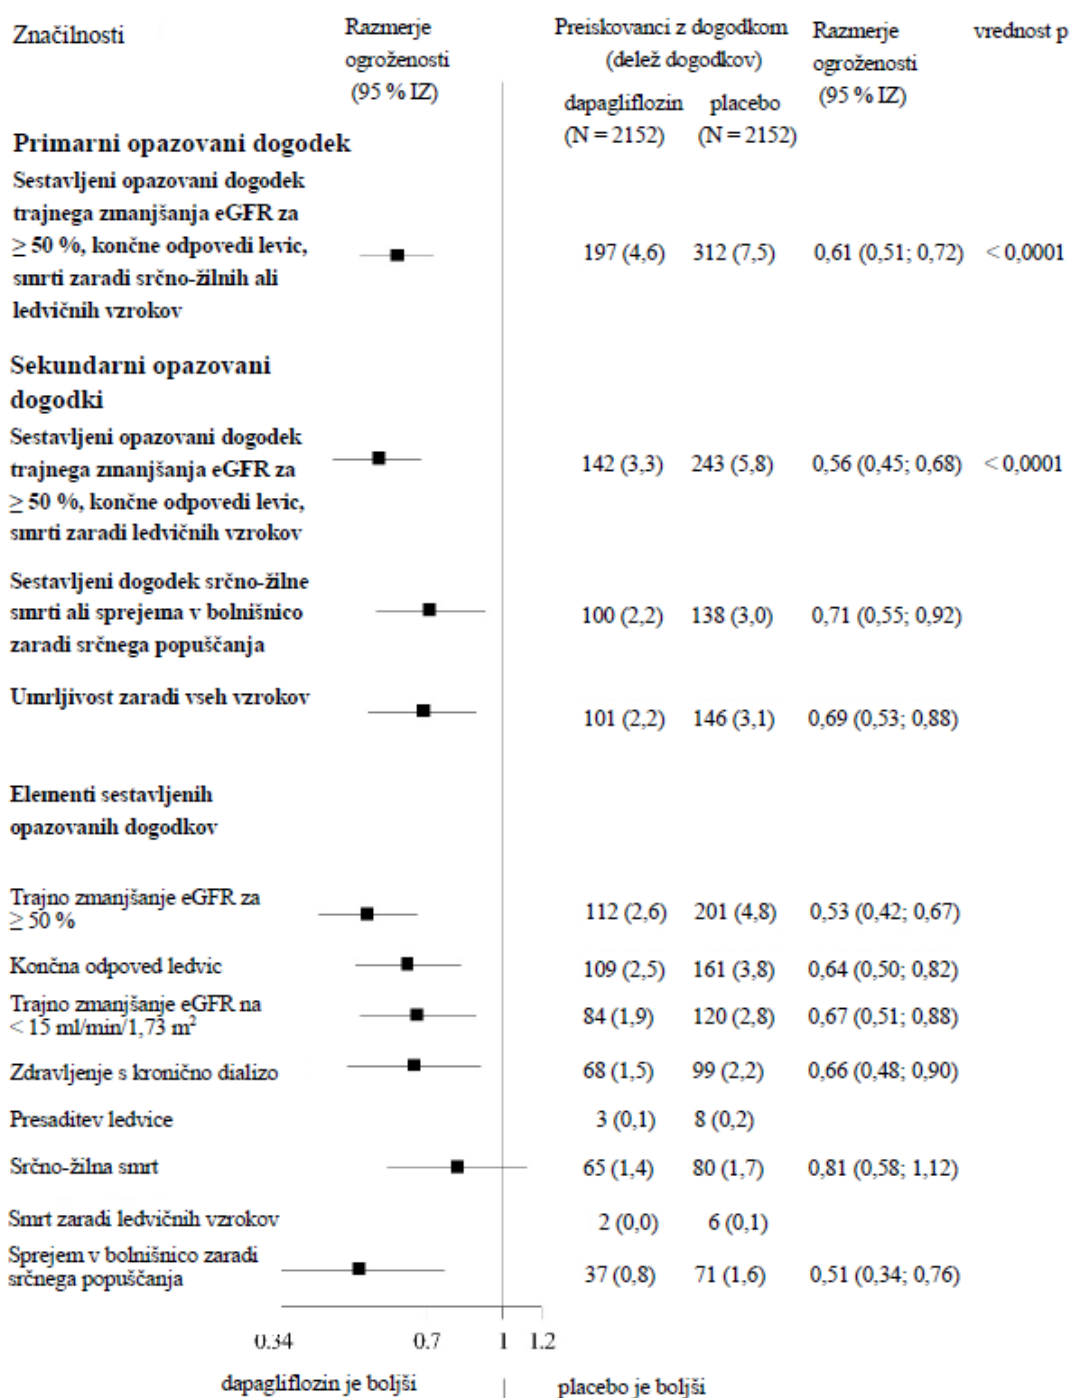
| Značilnosti | Razmerje ogroženosti (95 % IZ) | Preiskovanci z dogodkom (delež dogodkov) dapagliflozin (N = 2152) | placebo (N = 2152) | Razmerje ogroženosti (95 % IZ) | vrednost p |
|---|---|---|---|---|---|
| **Primarni opazovani dogodek** | | | | | |
| **Sestavljeni opazovani dogodek trajnega zmanjšanja eGFR za ≥ 50 %, končne odpovedi levic, smrti zaradi srčno-žilnih ali ledvičnih vzrokov** | | 197 (4,6) | 312 (7,5) | 0,61 (0,51; 0,72) | < 0,0001 |
| **Sekundarni opazovani dogodki** | | | | | |
| **Sestavljeni opazovani dogodek trajnega zmanjšanja eGFR za ≥ 50 %, končne odpovedi levic, smrti zaradi ledvičnih vzrokov** | | 142 (3,3) | 243 (5,8) | 0,56 (0,45; 0,68) | < 0,0001 |
| **Sestavljeni dogodek srčno-žilne smrti ali sprejema v bolnišnico zaradi srčnega popuščanja** | | 100 (2,2) | 138 (3,0) | 0,71 (0,55; 0,92) | |
| **Umrljivost zaradi vseh vzrokov** | | 101 (2,2) | 146 (3,1) | 0,69 (0,53; 0,88) | |
| **Elementi sestavljenih opazovanih dogodkov** | | | | | |
| Trajno zmanjšanje eGFR za ≥ 50 % | | 112 (2,6) | 201 (4,8) | 0,53 (0,42; 0,67) | |
| Končna odpoved ledvic | | 109 (2,5) | 161 (3,8) | 0,64 (0,50; 0,82) | |
| Trajno zmanjšanje eGFR na < 15 ml/min/1,73 m$^2$ | | 84 (1,9) | 120 (2,8) | 0,67 (0,51; 0,88) | |
| Zdravljenje s kronično dializo | | 68 (1,5) | 99 (2,2) | 0,66 (0,48; 0,90) | |
| Presaditev ledvice | | 3 (0,1) | 8 (0,2) | | |
| Srčno-žilna smrt | | 65 (1,4) | 80 (1,7) | 0,81 (0,58; 1,12) | |
| Smrt zaradi ledvičnih vzrokov | | 2 (0,0) | 6 (0,1) | | |
| Sprejem v bolnišnico zaradi srčnega popuščanja | | 37 (0,8) | 71 (1,6) | 0,51 (0,34; 0,76) | |

0.34 0.7 1 1.2

dapagliflozin je boljši | placebo je boljši